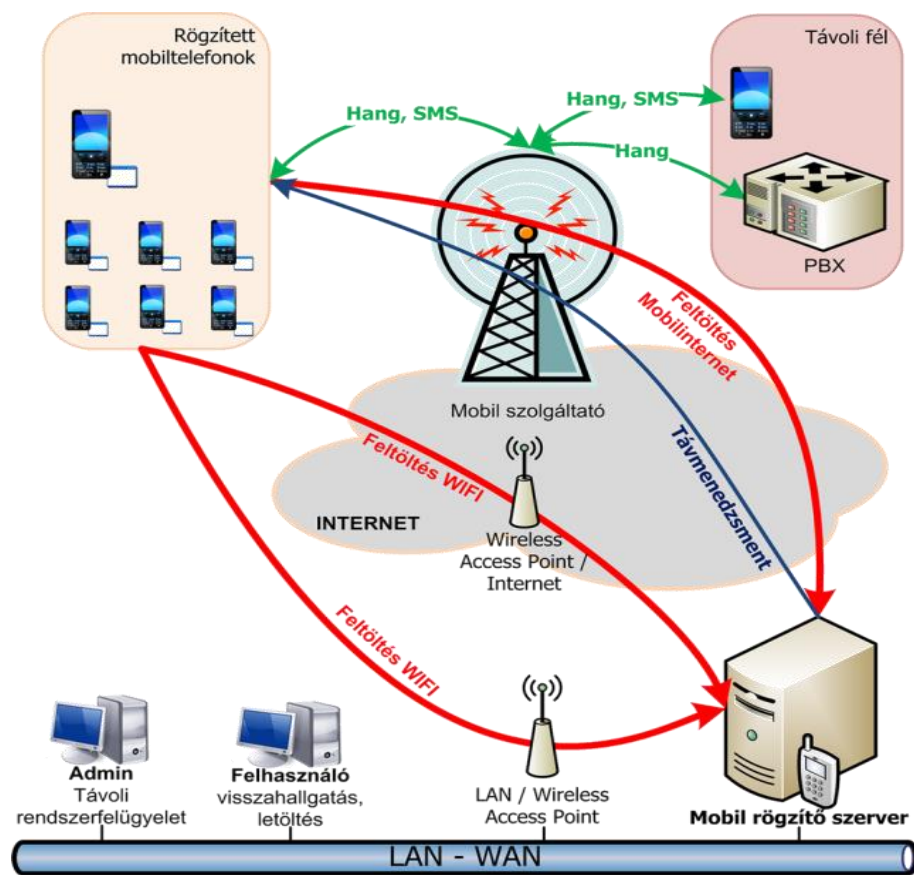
Rögzített mobiltelefonok

Távoli fél

Hang, SMS

Hang, SMS

Hang

PBX

Feltöltés Mobilinternet

Mobil szolgáltató

Távmenedzsment

Feltöltés WIFI

INTERNET

Wireless Access Point / Internet

Feltöltés WIFI

Admin
Távoli rendszerfelügyelet

Felhasználó
visszahallgatás, letöltés

LAN / Wireless Access Point

Mobil rögzítő szerver

LAN - WAN